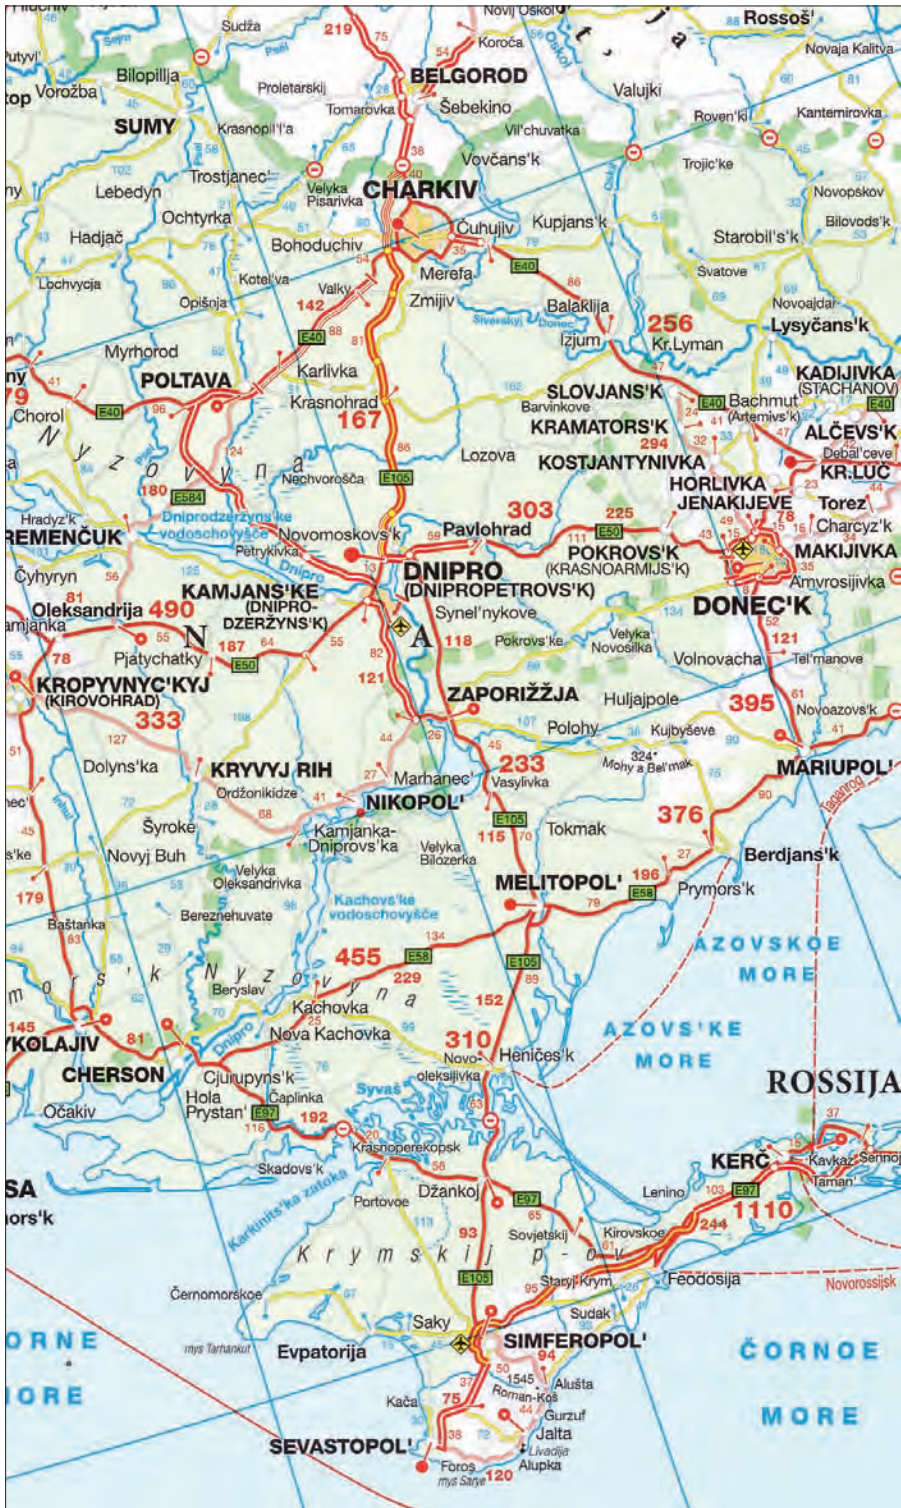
Sudža
219
75
Novyj Oskol
Koroča
Rossoš'
Novaja Kalitva
Bilopillja
Vorožba
Proletarskij
BELGOROD
Valujki
Tomarovka
Šebekino
SUMY
Krasnopil'l'a
Vil'chuvatka
Roven'ki
Kantemirovka
Vovčans'k
Trostjanec'
Trojic'ke
Lebedyn
Velyka Pisarivka
CHARKIV
Novopskov
Ochtyrka
Čuhujiv
Kupjans'k
Bilovods'k
Hadjač
Bohoduchiv
Starobil's'k
Lochvycja
Kotel'va
Merefa
E40
Svatove
Opišnja
Valky
Zmijiv
Balaklija
Novoajdar
142
88
Izjum
256
Lysyčans'k
E40
81
Kr.Lyman
Myrhorod
KADIJIVKA (STACHANOV)
POLTAVA
Karlivka
SLOVJANS'K
Bachmut (Artemivs'k)
E40
Chorol
E40
96
Krasnohrad
Barvinkove
E40
ALČEVS'K
167
KRAMATORS'K
Debal'ceve
294
KR.LUČ
124
Lozova
KOSTJANTYNIVKA
HORLIVKA
Nechvorošča
E105
JENAKIJEVE
Torez
180
E584
303
225
Charcyz'k
Hradyz'k
Dniprodzeržyns'ke vodoschovyšče
Novomoskovs'k
Pavlohrad
E50
REMENČUK
Petrykivka
POKROVS'K (KRASNOARMIJS'K)
MAKIJIVKA
Čyhyryn
DNIPRO (DNIPROPETROVS'K)
Amvrosijivka
KAMJANS'KE (DNIPRODZERŽYNS'K)
Oleksandrija
490
Synel'nykove
DONEC'K
187
64
55
118
Pokrovs'ke
Velyka Novosilka
121
78
Pjatychatky
E50
Volnovacha
Tel'manove
KROPYVNYC'KYJ (KIROVOHRAD)
121
ZAPORIŽŽJA
Huljajpole
395
333
Novoazovs'k
127
Polohy
Kujbyševe
Dolyns'ka
233
324
Mohyla Bel'mak
MARIUPOL'
KRYVYJ RIH
Marhanec'
Vasylivka
Ordžonikidze
NIKOPOL'
E105
376
Šyroke
Kamjanka-Dniprovs'ka
115
Tokmak
Velyka Bilozerka
Novyj Buh
Berdjans'k
Velyka Oleksandrivka
MELITOPOL'
196
179
Prymors'k
E58
Baštanka
Kachovs'ke vodoschovyšče
Bereznehuvate
AZOVSKOE MORE
455
E58
E105
229
Beryslav
152
Kachovka
145
Nova Kachovka
310
AZOVS'KE MORE
MYKOLAJIV
81
Heničes'k
CHERSON
Novooleksijivka
Cjurupyns'k
ROSSIJA
Hola Prystan'
Čaplynka
E97
192
Očakiv
Krasnoperekopsk
KERČ
Kavkaz
Skadovs'k
Džankoj
E97
Lenino
E97
Taman'
Portovoe
Karkinits'ka zatoka
Sovjetskij
244
1110
Krymskij p-ov
Kirovskoe
Staryj Krym
Feodosija
E105
Černomorskoe
Novorossijsk
Sudak
Saky
SIMFEROPOL'
ČORNE MORE
mys Tarhankut
Evpatorija
94
ČORNOE MORE
1545
Roman-Koš
Alušta
Kača
75
Gurzuf
Jalta
SEVASTOPOL'
Livadija
Alupka
Foros
mys Sarye
120